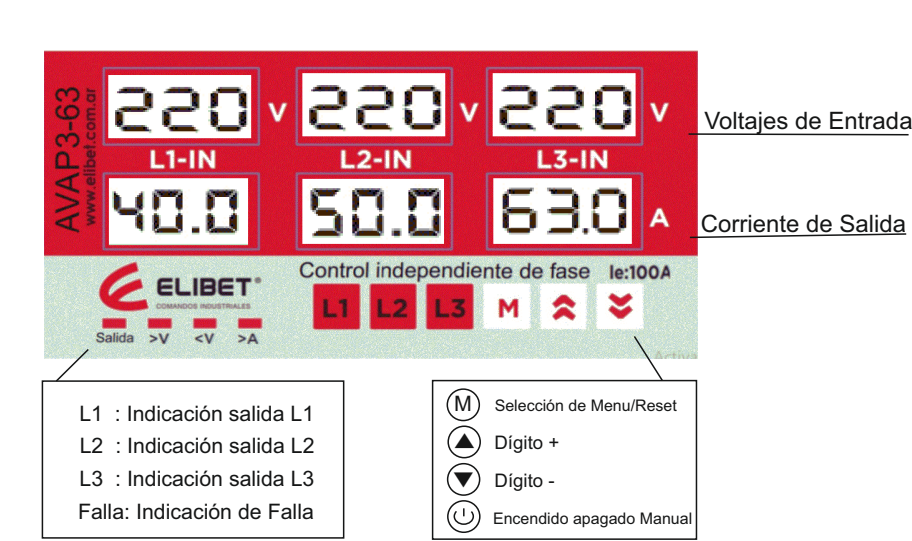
AVAP3-63
www.elibet.com.ar

220 V 220 V 220 V
L1-IN L2-IN L3-IN

Voltajes de Entrada

40.0 50.0 63.0 A

Corriente de Salida

ELIBET®
COMANDOS INDUSTRIALES

Salida >V <V >A

Control independiente de fase Ie:100A

L1 L2 L3 M

Activa

L1 : Indicación salida L1
L2 : Indicación salida L2
L3 : Indicación salida L3
Falla: Indicación de Falla

M Selección de Menu/Reset
Dígito +
Dígito -
Encendido apagado Manual